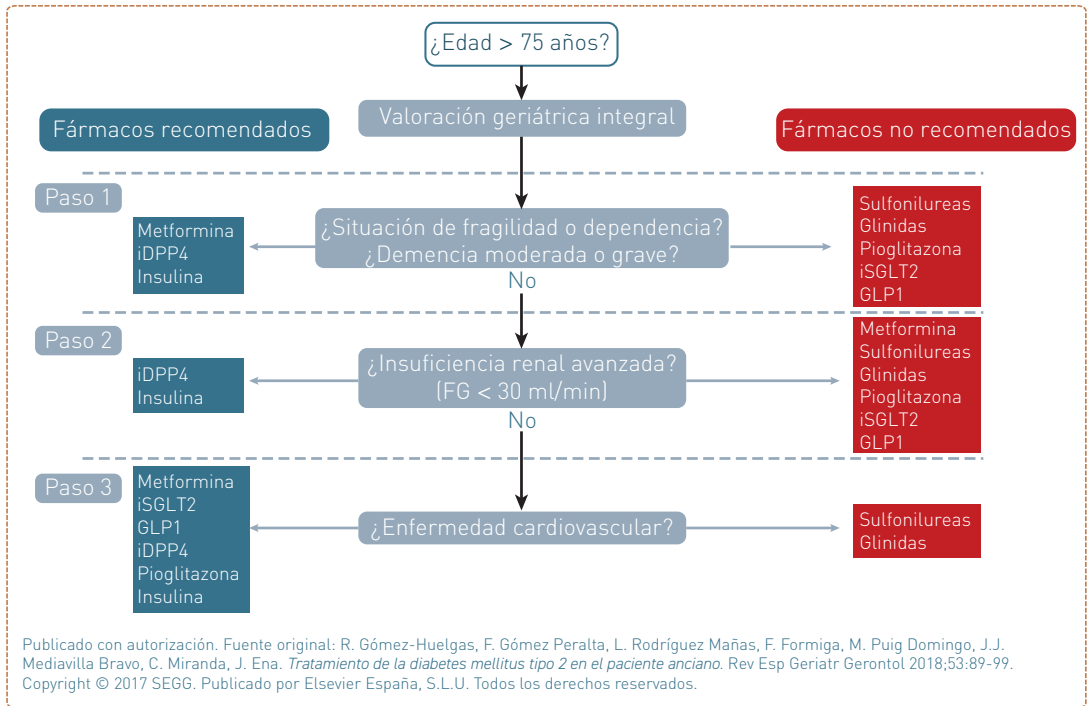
¿Edad > 75 años?

Fármacos recomendados

Valoración geriátrica integral

Fármacos no recomendados

Paso 1

Metformina
iDPP4
Insulina

¿Situación de fragilidad o dependencia?
¿Demencia moderada o grave?

No

Sulfonilureas
Glinidas
Pioglitazona
iSGLT2
GLP1

Paso 2

iDPP4
Insulina

¿Insuficiencia renal avanzada?
(FG < 30 ml/min)

No

Metformina
Sulfonilureas
Glinidas
Pioglitazona
iSGLT2
GLP1

Paso 3

Metformina
iSGLT2
GLP1
iDPP4
Pioglitazona
Insulina

¿Enfermedad cardiovascular?

Sulfonilureas
Glinidas

Publicado con autorización. Fuente original: R. Gómez-Huelgas, F. Gómez Peralta, L. Rodríguez Mañas, F. Formiga, M. Puig Domingo, J.J. Mediavilla Bravo, C. Miranda, J. Ena. Tratamiento de la diabetes mellitus tipo 2 en el paciente anciano. Rev Esp Geriatr Gerontol 2018;53:89-99. Copyright © 2017 SEGG. Publicado por Elsevier España, S.L.U. Todos los derechos reservados.